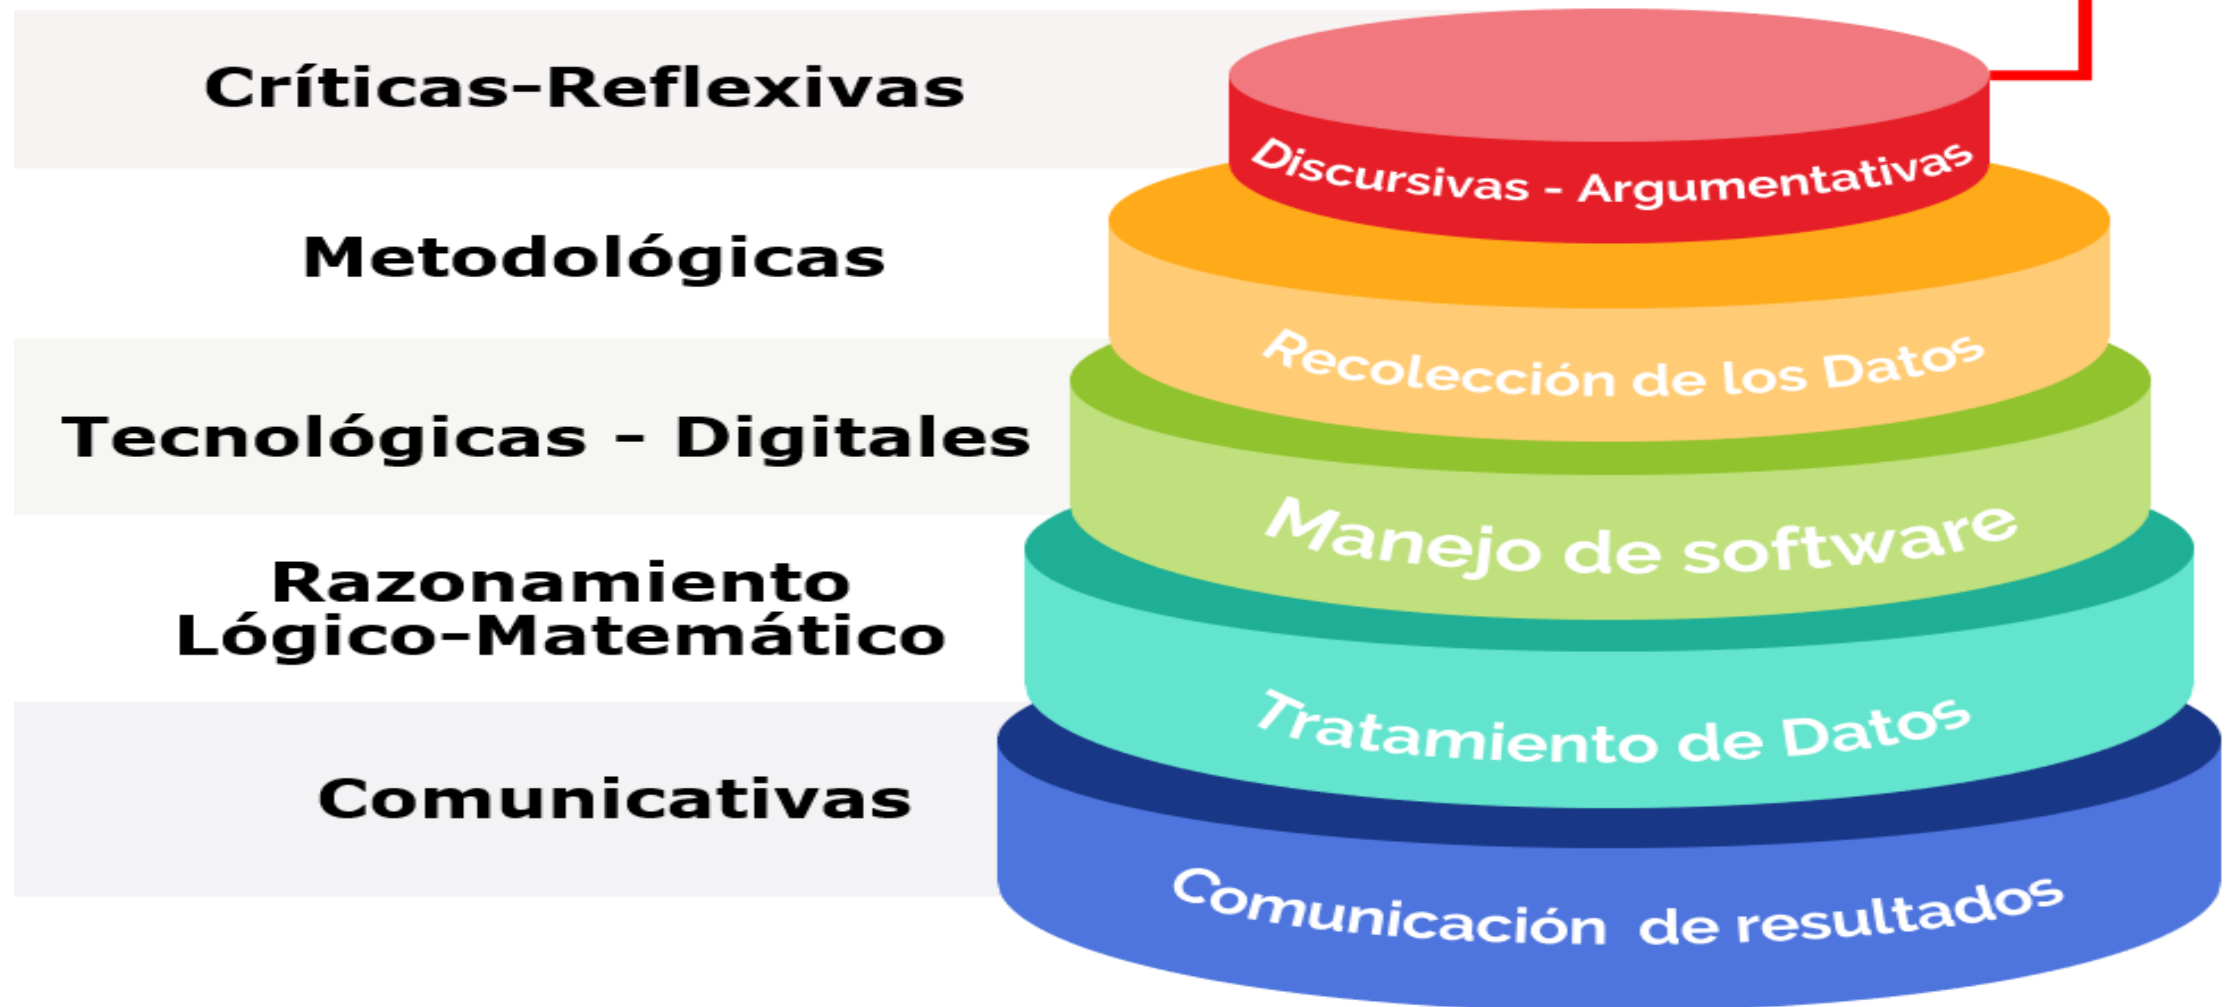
Críticas-Reflexivas

Discursivas - Argumentativas

Metodológicas

Recolección de los Datos

Tecnológicas - Digitales

Manejo de software

Razonamiento Lógico-Matemático

Tratamiento de Datos

Comunicativas

Comunicación de resultados